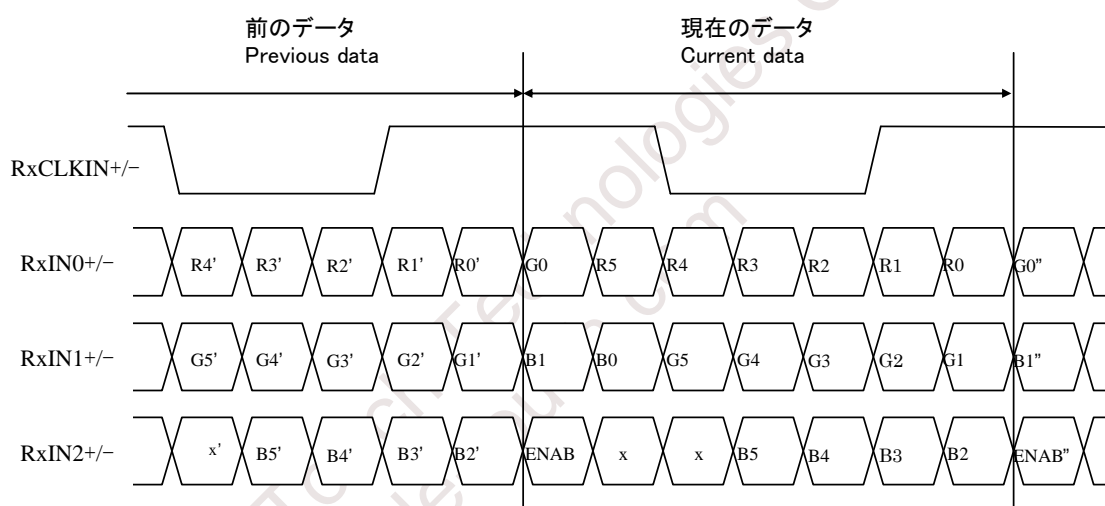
前のデータ
Previous data

現在のデータ
Current data

RxCLKIN+/−

RxIN0+/− R4' R3' R2' R1' R0' G0 R5 R4 R3 R2 R1 R0 G0"

RxIN1+/− G5' G4' G3' G2' G1' B1 B0 G5 G4 G3 G2 G1 B1"

RxIN2+/− x' B5' B4' B3' B2' ENAB x x B5 B4 B3 B2 ENAB"